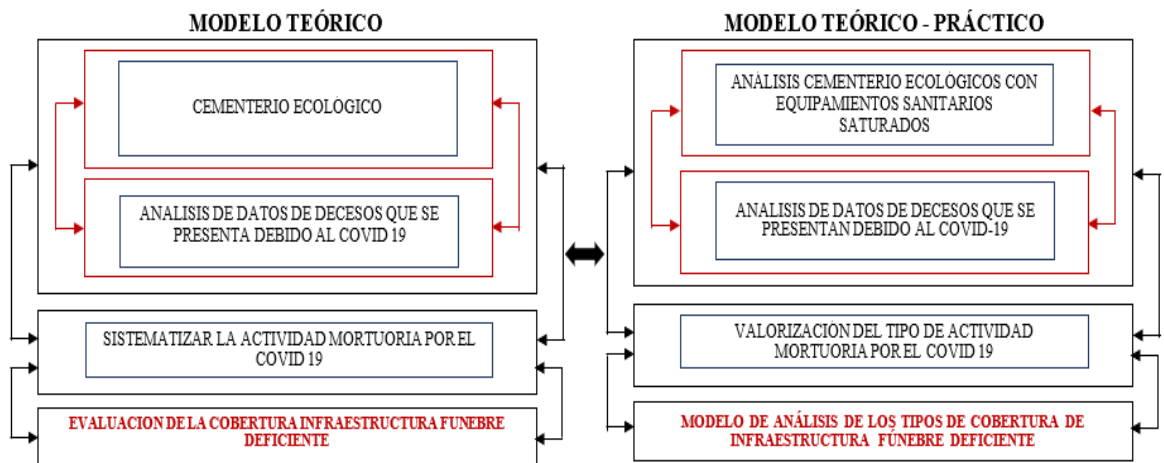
MODELO TEÓRICO

CEMENTERIO ECOLÓGICO

ANALISIS DE DATOS DE DECESOS QUE SE PRESENTA DEBIDO AL COVID 19

SISTEMATIZAR LA ACTIVIDAD MORTUORIA POR EL COVID 19

EVALUACION DE LA COBERTURA INFRAESTRUCTURA FUNEBRE DEFICIENTE

MODELO TEÓRICO - PRÁCTICO

ANALISIS CEMENTERIO ECOLÓGICOS CON EQUIPAMIENTOS SANITARIOS SATURADOS

ANALISIS DE DATOS DE DECESOS QUE SE PRESENTAN DEBIDO AL COVID-19

VALORIZACIÓN DEL TIPO DE ACTIVIDAD MORTUORIA POR EL COVID 19

MODELO DE ANÁLISIS DE LOS TIPOS DE COBERTURA DE INFRAESTRUCTURA FÚNEBRE DEFICIENTE